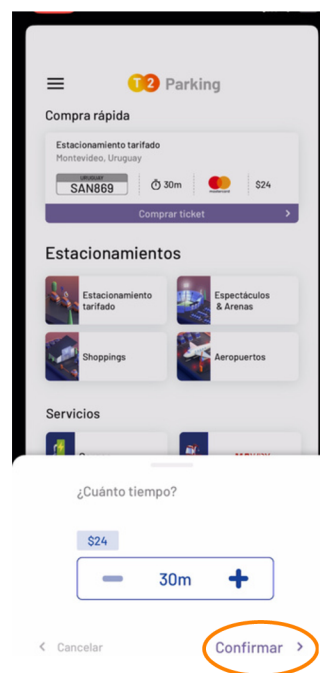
T2 Parking

Compra rápida

Estacionamiento tarifado
Montevideo, Uruguay

URUGUAY
SAN869

30m

$24

Comprar ticket

Estacionamientos

Estacionamiento tarifado

Espectáculos & Arenas

Shoppings

Aeropuertos

Servicios

¿Cuánto tiempo?

$24

30m

Cancelar

Confirmar